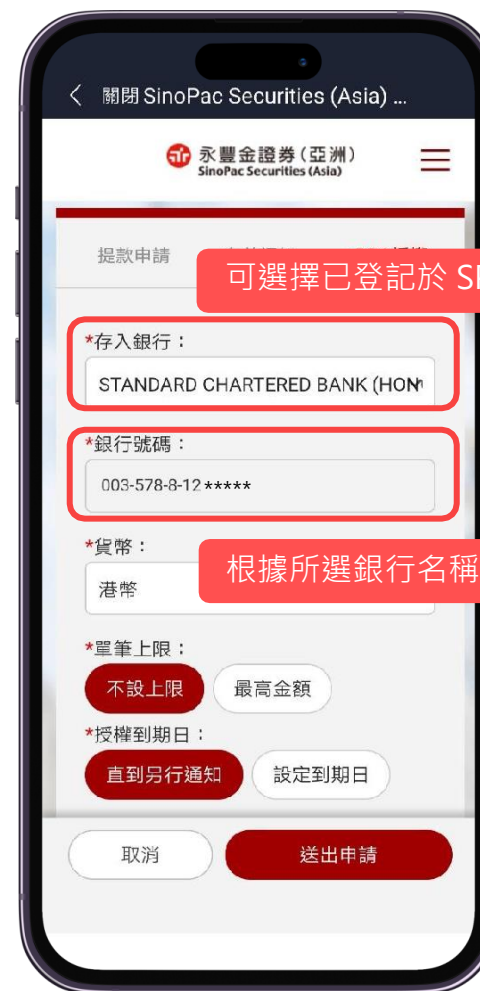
< 關閉 SinoPac Securities (Asia) ...

永豐金證券（亞洲）
SinoPac Securities (Asia)

提款申請 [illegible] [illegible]

可選擇已登記於 S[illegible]

*存入銀行：
STANDARD CHARTERED BANK (HON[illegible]

*銀行號碼：
003-578-8-12*****

*貨幣：
港幣

根據所選銀行名稱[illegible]

*單筆上限：
不設上限
最高金額

*授權到期日：
直到另行通知
設定到期日

取消
送出申請